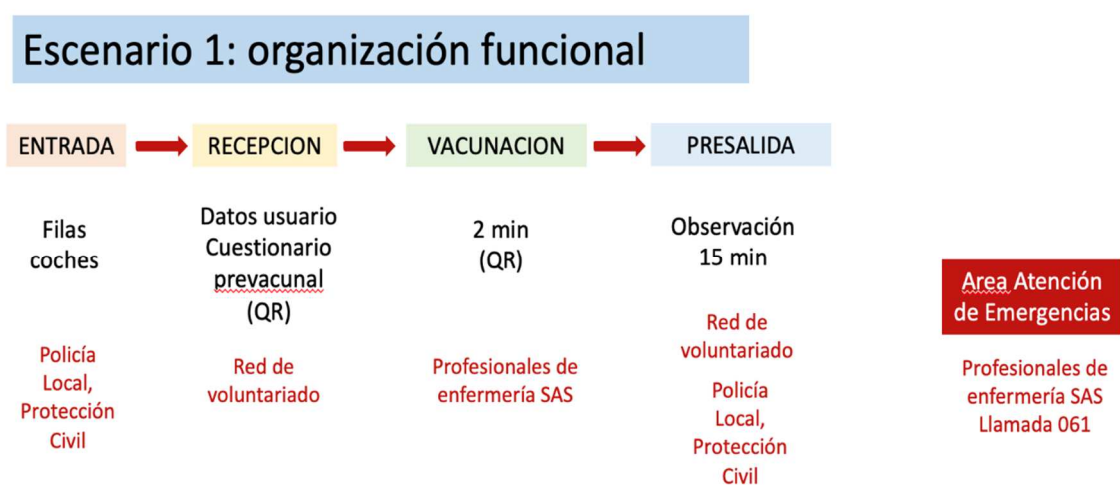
Escenario 1: organización funcional

ENTRADA

RECEPCION

VACUNACION

PRESALIDA

Filas coches

Datos usuario Cuestionario prevacunal (QR)

2 min (QR)

Observación 15 min

Area Atención de Emergencias

Policía Local, Protección Civil

Red de voluntariado

Profesionales de enfermería SAS

Red de voluntariado

Policía Local, Protección Civil

Profesionales de enfermería SAS Llamada 061